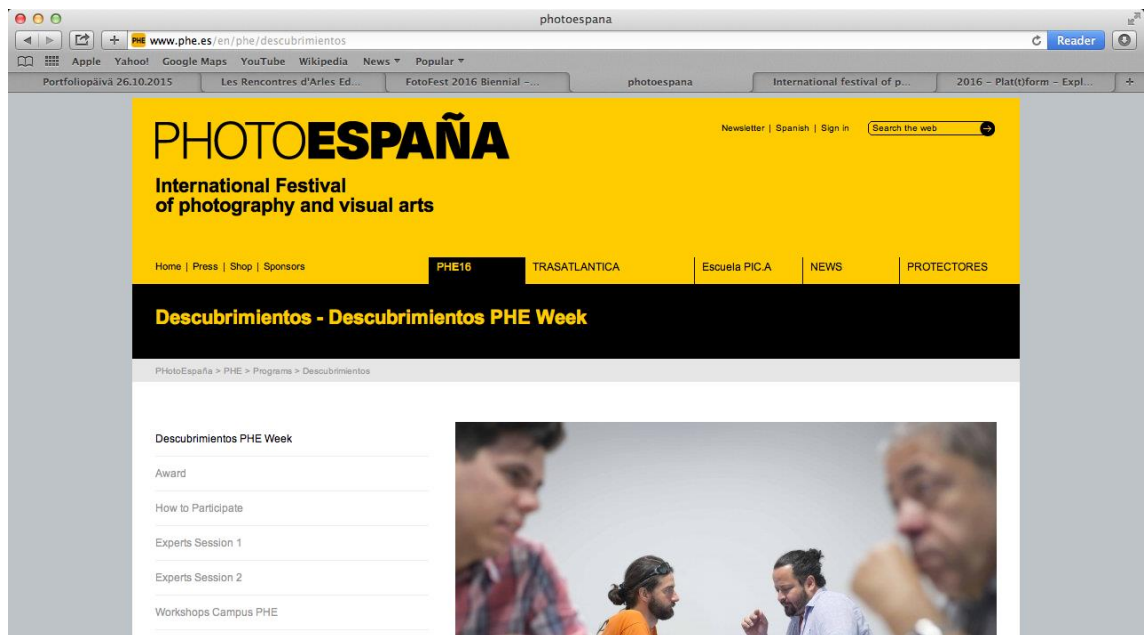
photoespana

PHE www.phe.es/en/phe/descubrimientos

Reader

Apple Yahoo! Google Maps YouTube Wikipedia News ▾ Popular ▾

Portfoliopäivä 26.10.2015 | Les Rencontres d'Arles Ed... | FotoFest 2016 Biennial –... | photoespana | International festival of p... | 2016 – Plat(t)form – Expl...

PHOTOESPAÑA

International Festival of photography and visual arts

Newsletter | Spanish | Sign in

Search the web

Home | Press | Shop | Sponsors

PHE16

TRASATLANTICA

Escuela PIC.A

NEWS

PROTECTORES

Descubrimientos - Descubrimientos PHE Week

PHotoEspaña > PHE > Programs > Descubrimientos

Descubrimientos PHE Week

Award

How to Participate

Experts Session 1

Experts Session 2

Workshops Campus PHE